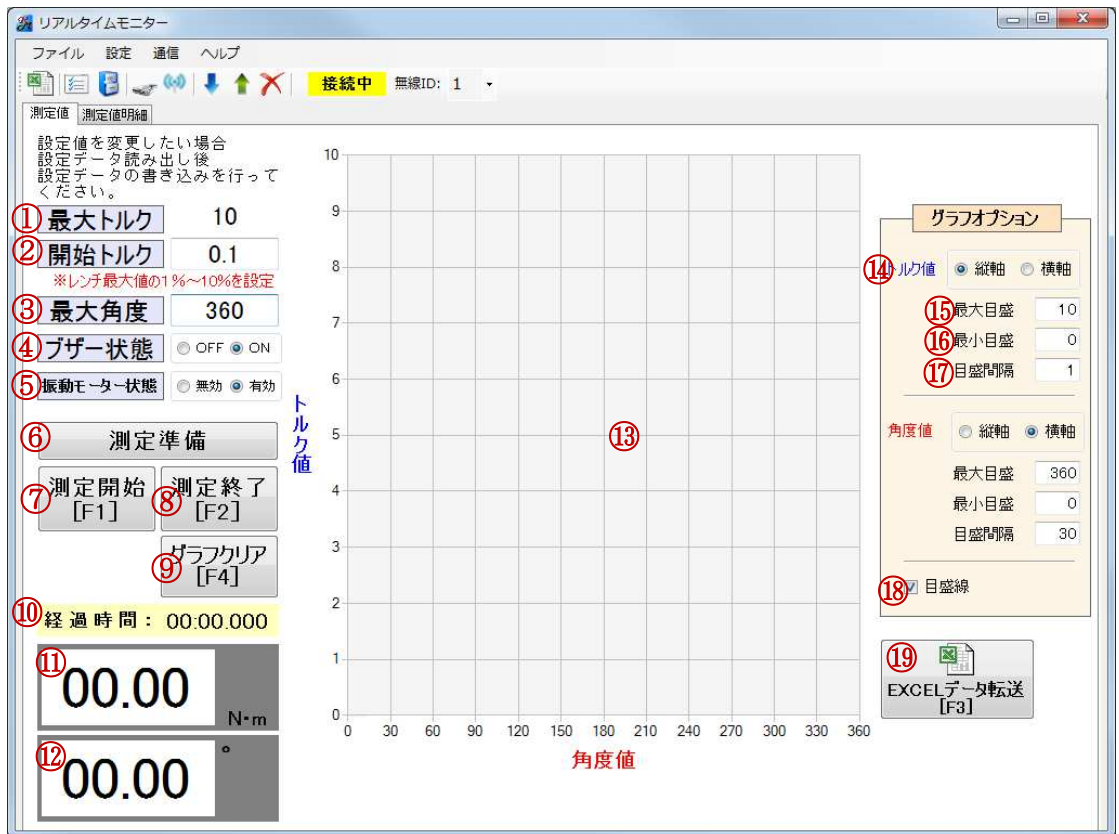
リアルタイムモニター

ファイル 設定 通信 ヘルプ

接続中 無線ID: 1

測定値 測定値明細

設定値を変更したい場合
設定データ読み出し後
設定データの書き込みを行ってください。

① 最大トルク 10

② 開始トルク 0.1

※レンチ最大値の1%～10%を設定

③ 最大角度 360

④ ブザー状態 OFF ON

⑤ 振動モーター状態 無効 有効

⑥ 測定準備

⑦ 測定開始 [F1]

⑧ 測定終了 [F2]

⑨ グラフクリア [F4]

⑩ 経過時間: 00:00.000

⑪ 00.00 N・m

⑫ 00.00 °

トルク値

10
9
8
7
6
5
4
3
2
1
0

0 30 60 90 120 150 180 210 240 270 300 330 360

角度値

⑬

グラフオプション

⑭ トルク値 縦軸 横軸

⑮ 最大目盛 10

⑯ 最小目盛 0

⑰ 目盛間隔 1

角度値 縦軸 横軸

最大目盛 360

最小目盛 0

目盛間隔 30

⑱ 目盛線

⑲ EXCELデータ転送 [F3]